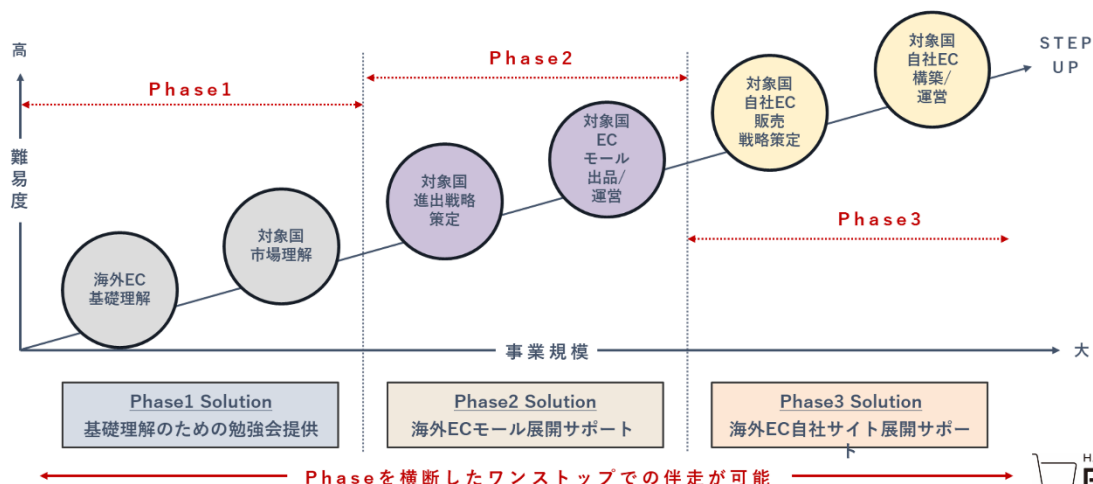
高

難易度

Phase1

Phase2

Phase3

STEP UP

海外EC基礎理解

対象国市場理解

対象国進出戦略策定

対象国ECモール出品/運営

対象国自社EC販売戦略策定

対象国自社EC構築/運営

事業規模

大

Phase1 Solution
基礎理解のための勉強会提供

Phase2 Solution
海外ECモール展開サポート

Phase3 Solution
海外EC自社サイト展開サポート

Phaseを横断したワンストップでの伴走が可能

H
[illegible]